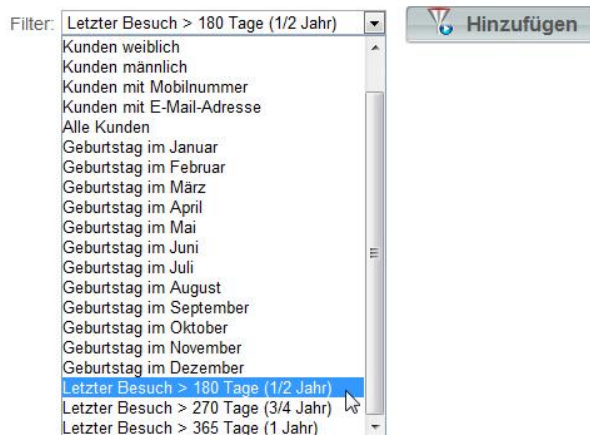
Filter: Letzter Besuch > 180 Tage (1/2 Jahr)

Hinzufügen

Kunden weiblich
Kunden männlich
Kunden mit Mobilnummer
Kunden mit E-Mail-Adresse
Alle Kunden
Geburtstag im Januar
Geburtstag im Februar
Geburtstag im März
Geburtstag im April
Geburtstag im Mai
Geburtstag im Juni
Geburtstag im Juli
Geburtstag im August
Geburtstag im September
Geburtstag im Oktober
Geburtstag im November
Geburtstag im Dezember
Letzter Besuch > 180 Tage (1/2 Jahr)
Letzter Besuch > 270 Tage (3/4 Jahr)
Letzter Besuch > 365 Tage (1 Jahr)